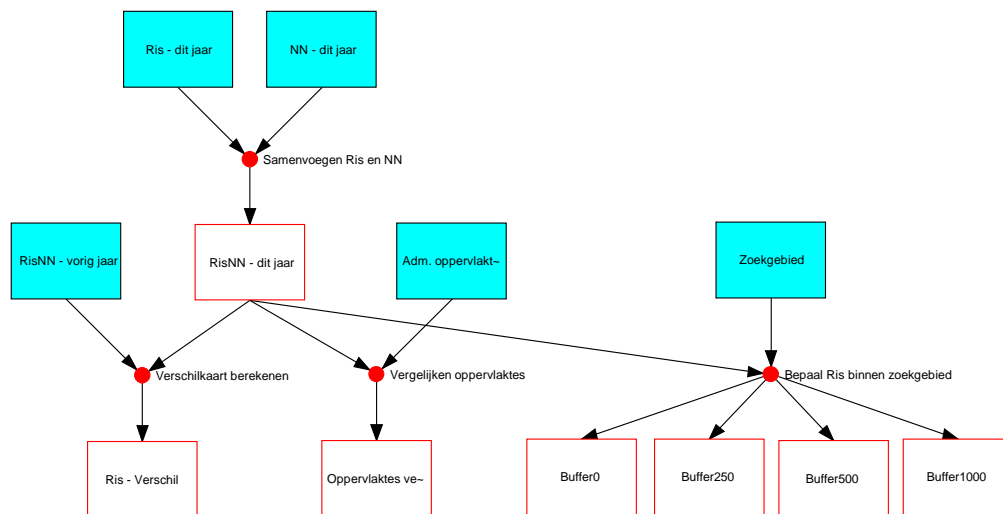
Ris - dit jaar

NN - dit jaar

Samenvoegen Ris en NN

RisNN - vorig jaar

RisNN - dit jaar

Adm. oppervlakt~

Zoekgebied

Verschilkaart berekenen

Vergelijken oppervlaktes

Bepaal Ris binnen zoekgebied

Ris - Verschil

Oppervlaktes ve~

Buffer0

Buffer250

Buffer500

Buffer1000